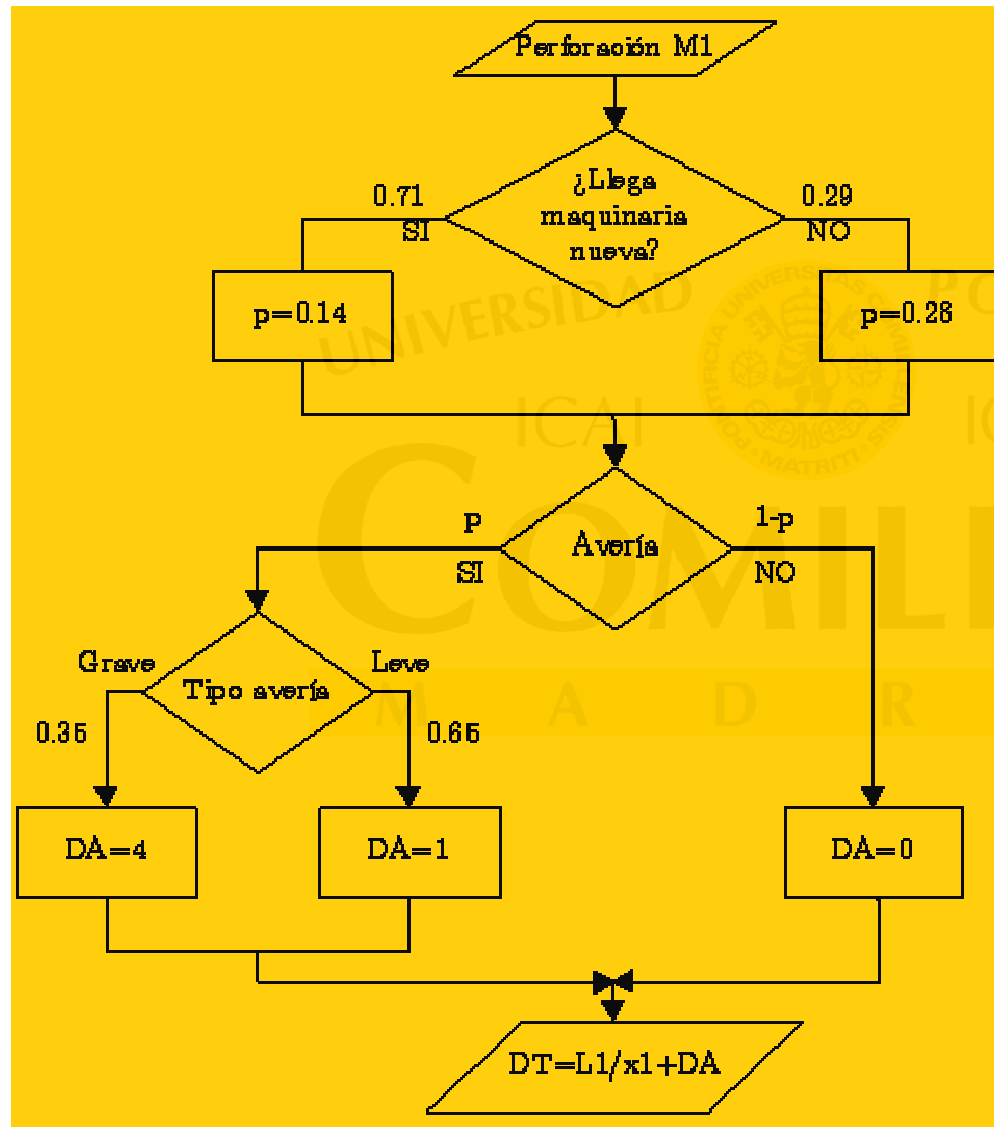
Perforación M1

¿Llega maquinaria nueva?

0.71
SI

0.29
NO

p=0.14

p=0.28

UNIVERSIDAD
ICAI
COMILL
M A D R
PONTIFICIA UNIVERSITAS COMILLENSIS MATRITI

P
SI

Avería

1-p
NO

Grave

Tipo avería

Leve

0.35

0.65

DA=4

DA=1

DA=0

DT=L1/x1+DA